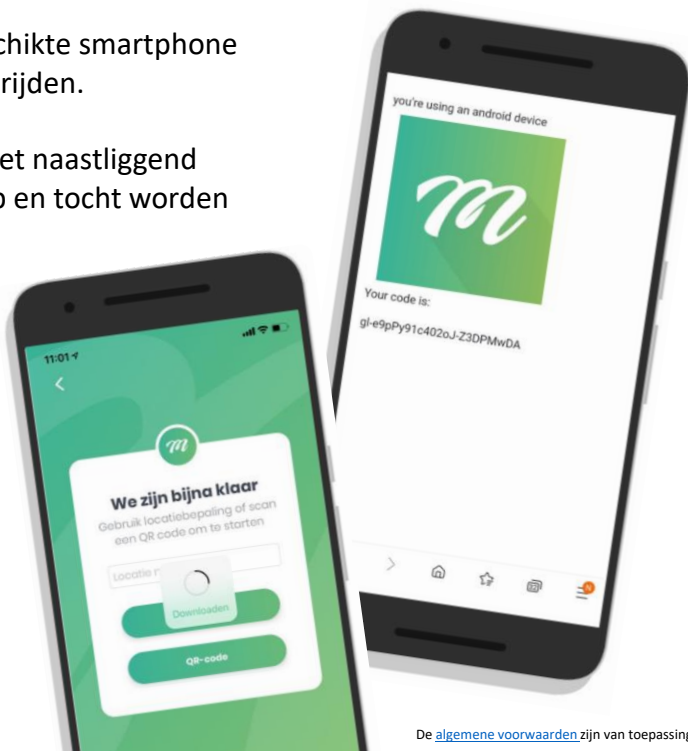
chikte smartphone
rijden.

et naastliggend
o en tocht worden

you're using an android device

Your code is:

gl-e9pPy91c402oJ-Z3DPMwDA

11:01

We zijn bijna klaar

Gebruik locatiebepaling of scan een QR code om te starten

Locatie n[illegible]

Downloaden

QR-code

De algemene voorwaarden zijn van toepassing